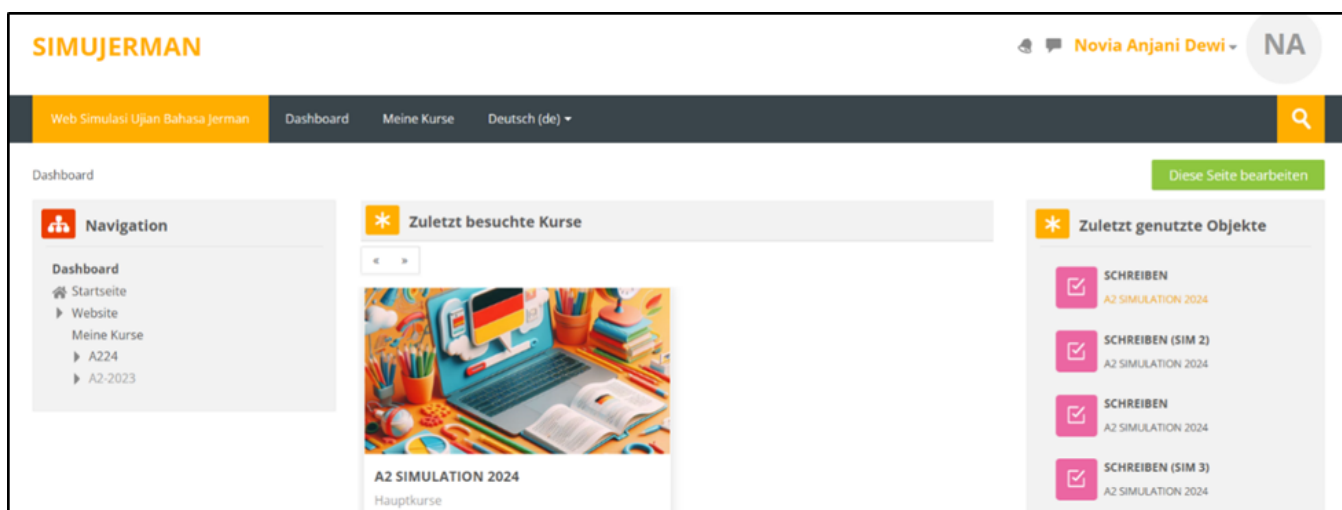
SIMUJERMAN

Novia Anjani Dewi

NA

Web Simulasi Ujian Bahasa Jerman

Dashboard

Meine Kurse

Deutsch (de)

Dashboard

Diese Seite bearbeiten

Navigation

Dashboard

Startseite

Website

Meine Kurse

A224

A2-2023

Zuletzt besuchte Kurse

« »

A2 SIMULATION 2024

Hauptkurse

Zuletzt genutzte Objekte

SCHREIBEN

A2 SIMULATION 2024

SCHREIBEN (SIM 2)

A2 SIMULATION 2024

SCHREIBEN

A2 SIMULATION 2024

SCHREIBEN (SIM 3)

A2 SIMULATION 2024